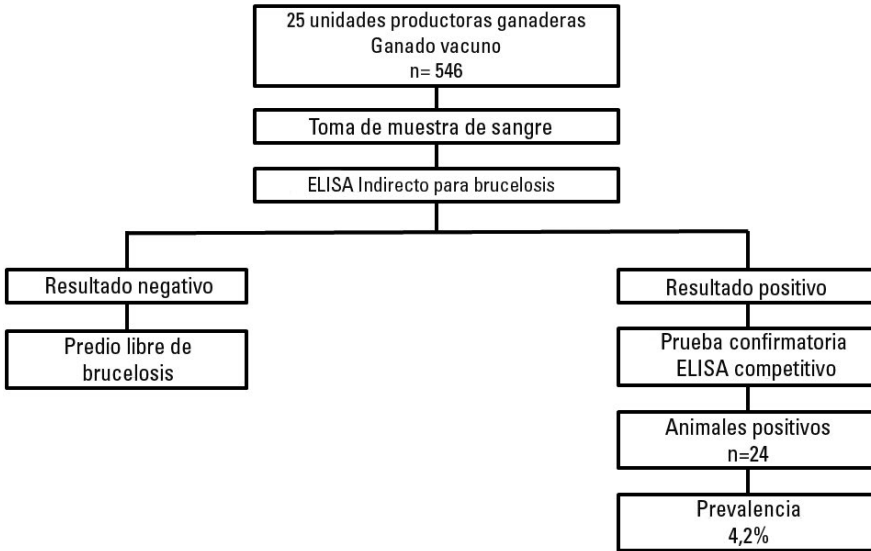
25 unidades productoras ganaderas
Ganado vacuno
n= 546

Toma de muestra de sangre

ELISA Indirecto para brucelosis

Resultado negativo

Predio libre de brucelosis

Resultado positivo

Prueba confirmatoria
ELISA competitivo

Animales positivos
n=24

Prevalencia
4,2%